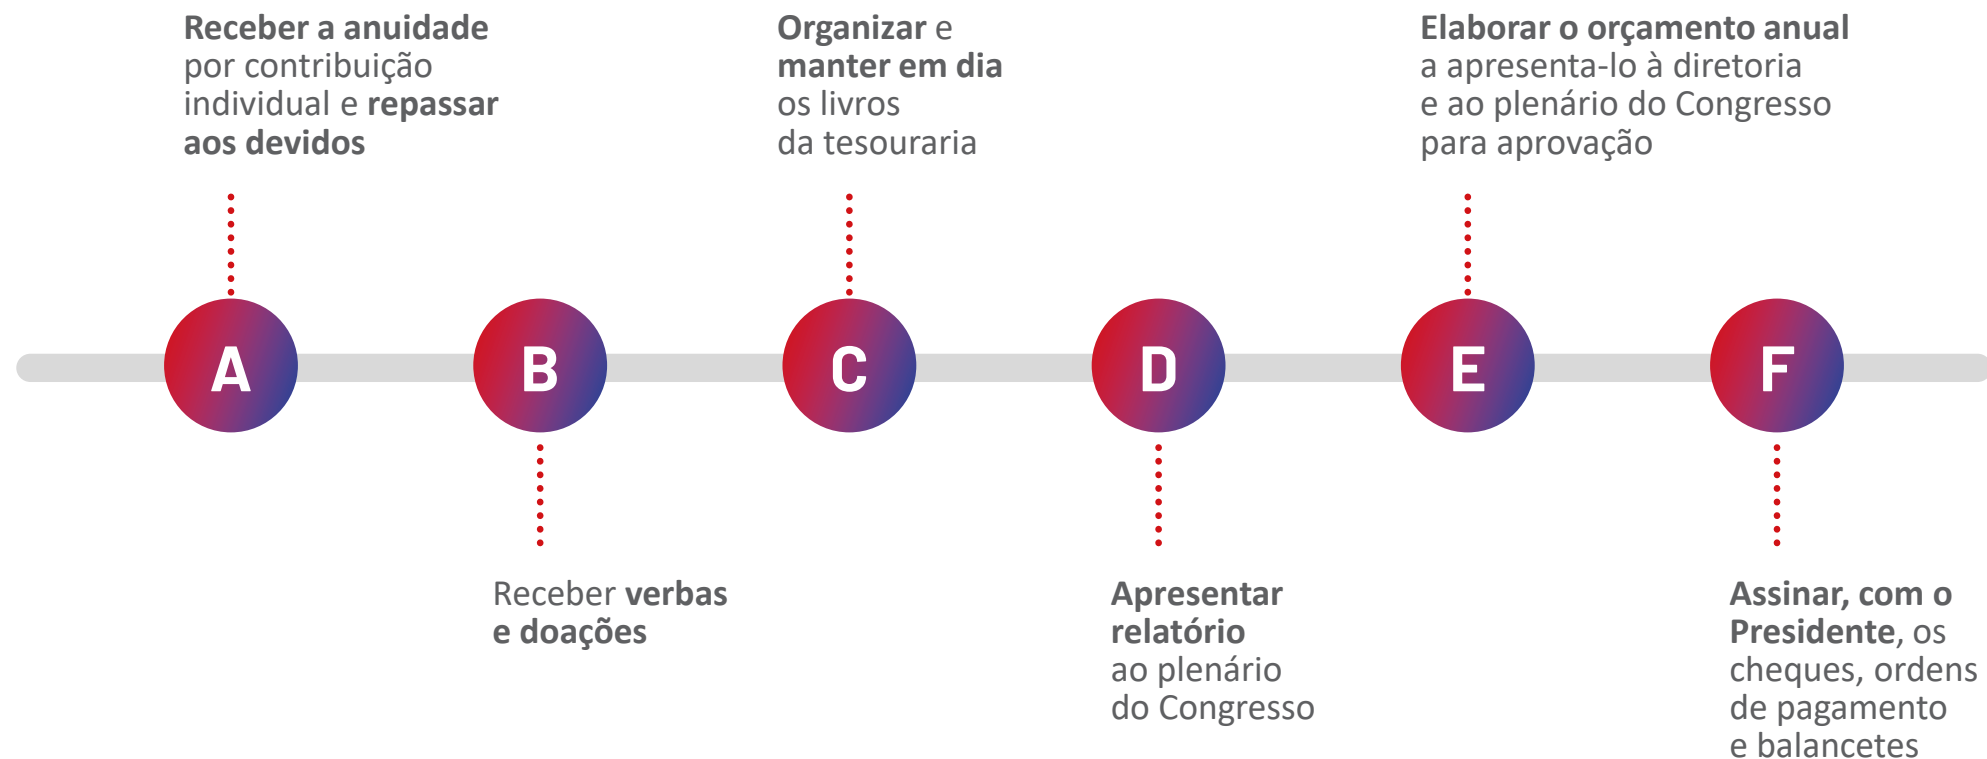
Receber a anuidade por contribuição individual e repassar aos devidos

Organizar e manter em dia os livros da tesouraria

Elaborar o orçamento anual a apresenta-lo à diretoria e ao plenário do Congresso para aprovação

A

B

C

D

E

F

Receber verbas e doações

Apresentar relatório ao plenário do Congresso

Assinar, com o Presidente, os cheques, ordens de pagamento e balancetes